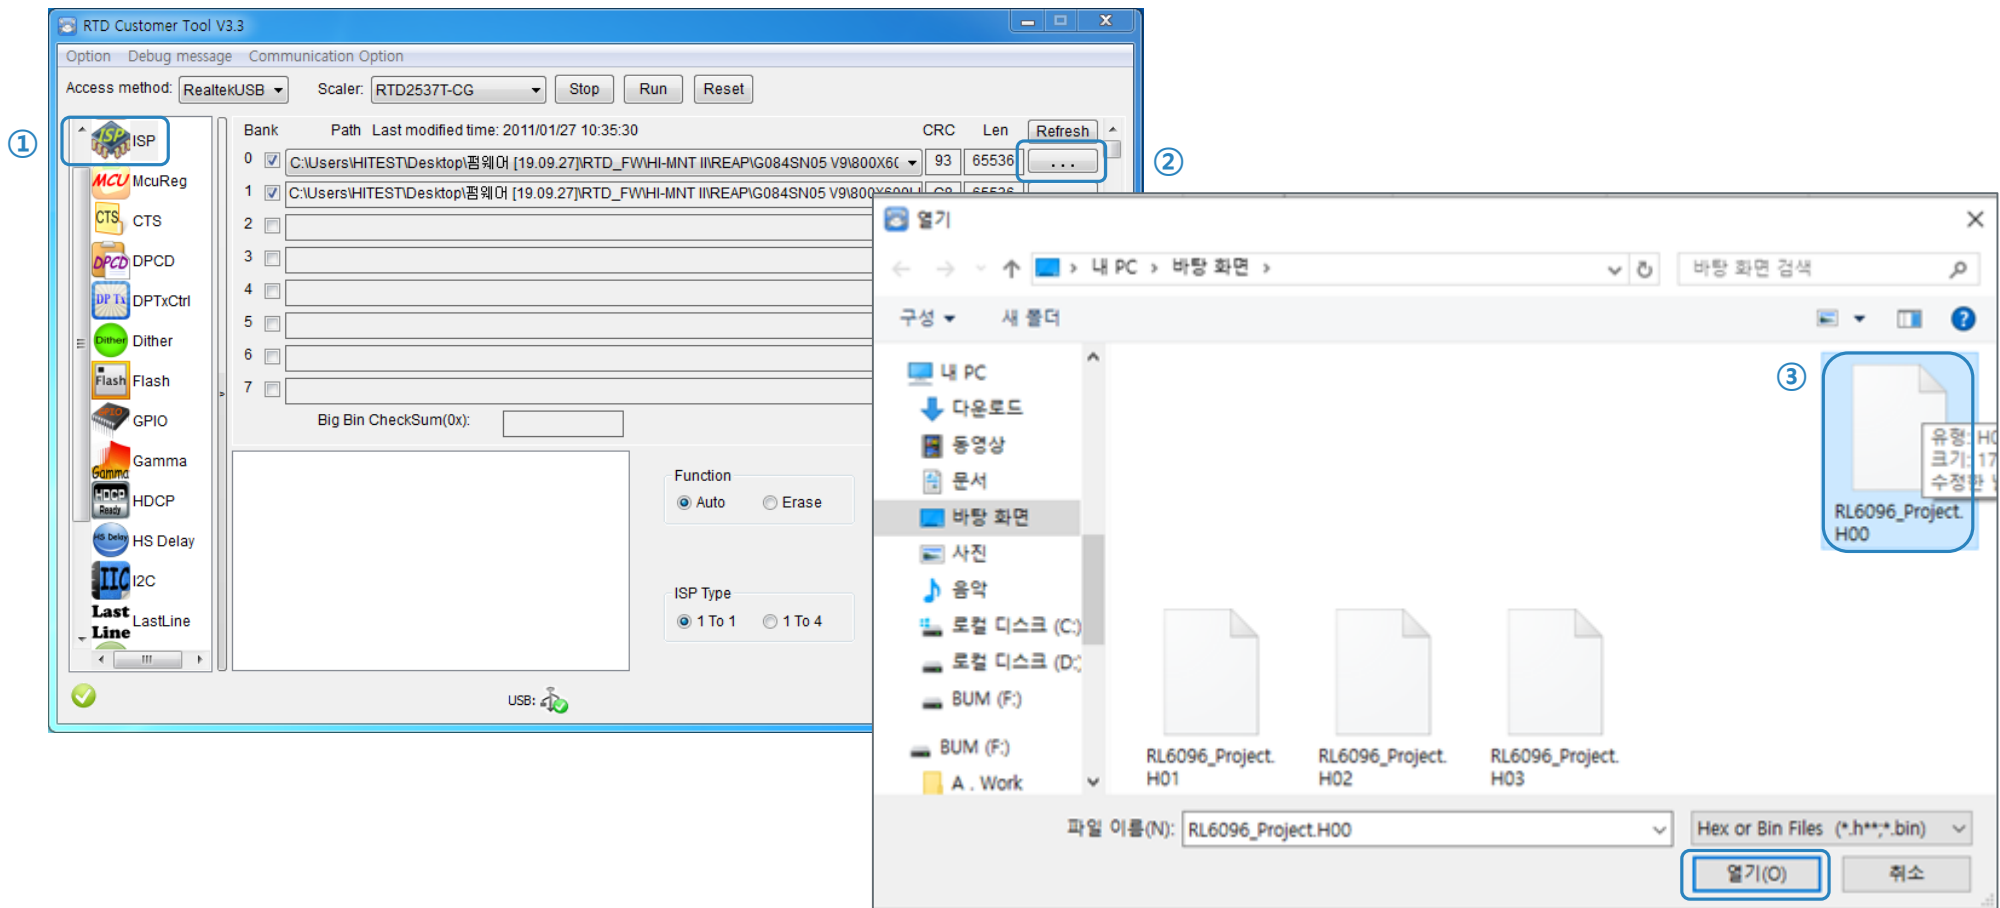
RTD Customer Tool V3.3

Option Debug message Communication Option

Access method: RealtekUSB Scaler: RTD2537T-CG Stop Run Reset

①

ISP
MCU McuReg
CTS CTS
DPCD DPCD
DP Tx DPTxCtrl
Dither Dither
Flash Flash
GPIO GPIO
Gamma Gamma
HDCP Ready HDCP
HS Delay HS Delay
IIC I2C
Last Line LastLine

Bank Path Last modified time: 2011/01/27 10:35:30 CRC Len Refresh

| Bank | | Path | CRC | Len | |
|---|---|---|---|---|---|
| 0 | ☑ | C:\Users\HITEST\Desktop\펌웨어 [19.09.27]RTD_FW\HI-MNT II\REAP\G084SN05 V9\800X6( | 93 | 65536 | ... |
| 1 | ☑ | C:\Users\HITEST\Desktop\펌웨어 [19.09.27]RTD_FW\HI-MNT II\REAP\G084SN05 V9\800 | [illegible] | 65536 | |
| 2 | ☐ | | | | |
| 3 | ☐ | | | | |
| 4 | ☐ | | | | |
| 5 | ☐ | | | | |
| 6 | ☐ | | | | |
| 7 | ☐ | | | | |

②

Big Bin CheckSum(0x):

Function
Auto Erase

ISP Type
1 To 1 1 To 4

USB:

열기

내 PC › 바탕 화면 ›
바탕 화면 검색

구성 ▾ 새 폴더

내 PC
다운로드
동영상
문서
바탕 화면
사진
음악
로컬 디스크 (C:)
로컬 디스크 (D:)
BUM (F:)
BUM (F:)
A . Work

③

RL6096_Project.H00
유형: H
크기: 17
수정한

RL6096_Project.H01
RL6096_Project.H02
RL6096_Project.H03

파일 이름(N): RL6096_Project.H00
Hex or Bin Files (*.h**;*.bin)

열기(O) 취소